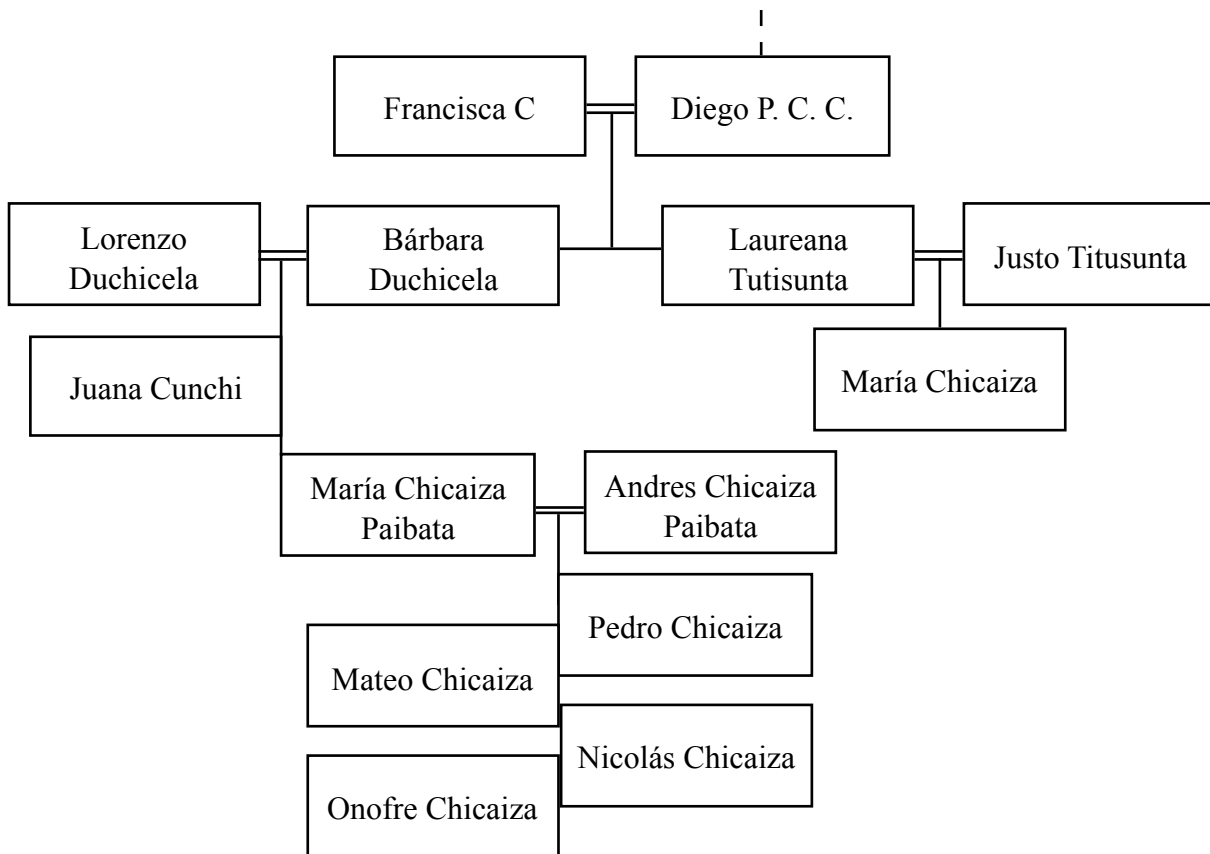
Francisca C

Diego P. C. C.

Lorenzo Duchicela

Bárbara Duchicela

Laureana Tutisunta

Justo Titusunta

María Chicaiza

Juana Cunchi

María Chicaiza Paibata

Andres Chicaiza Paibata

Pedro Chicaiza

Mateo Chicaiza

Nicolás Chicaiza

Onofre Chicaiza